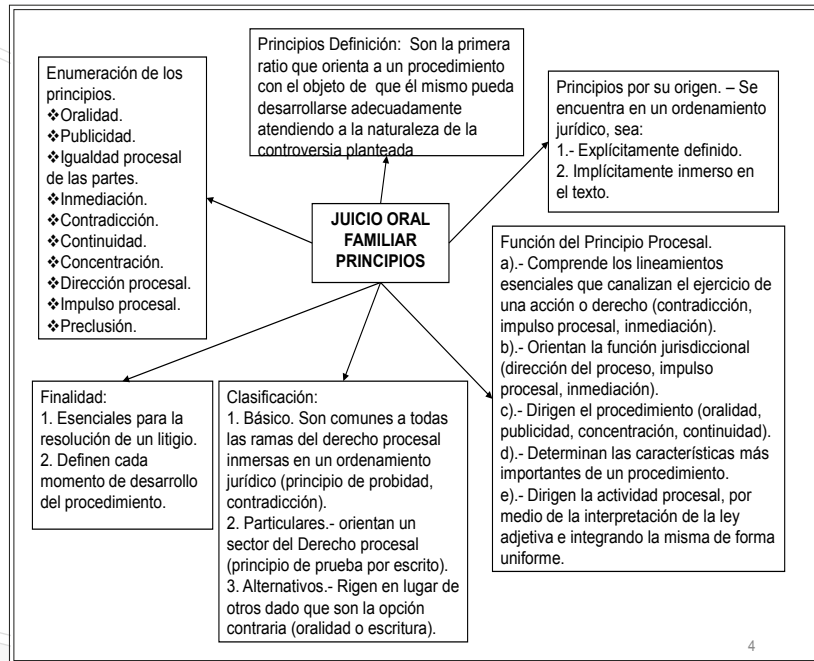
Principios Definición: Son la primera ratio que orienta a un procedimiento con el objeto de que él mismo pueda desarrollarse adecuadamente atendiendo a la naturaleza de la controversia planteada

Enumeración de los principios.
❖Oralidad.
❖Publicidad.
❖Igualdad procesal de las partes.
❖Inmediación.
❖Contradicción.
❖Continuidad.
❖Concentración.
❖Dirección procesal.
❖Impulso procesal.
❖Preclusión.

Principios por su origen. – Se encuentra en un ordenamiento jurídico, sea:
1.- Explícitamente definido.
2. Implícitamente inmerso en el texto.

JUICIO ORAL FAMILIAR PRINCIPIOS

Función del Principio Procesal.
a).- Comprende los lineamientos esenciales que canalizan el ejercicio de una acción o derecho (contradicción, impulso procesal, inmediación).
b).- Orientan la función jurisdiccional (dirección del proceso, impulso procesal, inmediación).
c).- Dirigen el procedimiento (oralidad, publicidad, concentración, continuidad).
d).- Determinan las características más importantes de un procedimiento.
e).- Dirigen la actividad procesal, por medio de la interpretación de la ley adjetiva e integrando la misma de forma uniforme.

Finalidad:
1. Esenciales para la resolución de un litigio.
2. Definen cada momento de desarrollo del procedimiento.

Clasificación:
1. Básico. Son comunes a todas las ramas del derecho procesal inmersas en un ordenamiento jurídico (principio de probidad, contradicción).
2. Particulares.- orientan un sector del Derecho procesal (principio de prueba por escrito).
3. Alternativos.- Rigen en lugar de otros dado que son la opción contraria (oralidad o escritura).

4